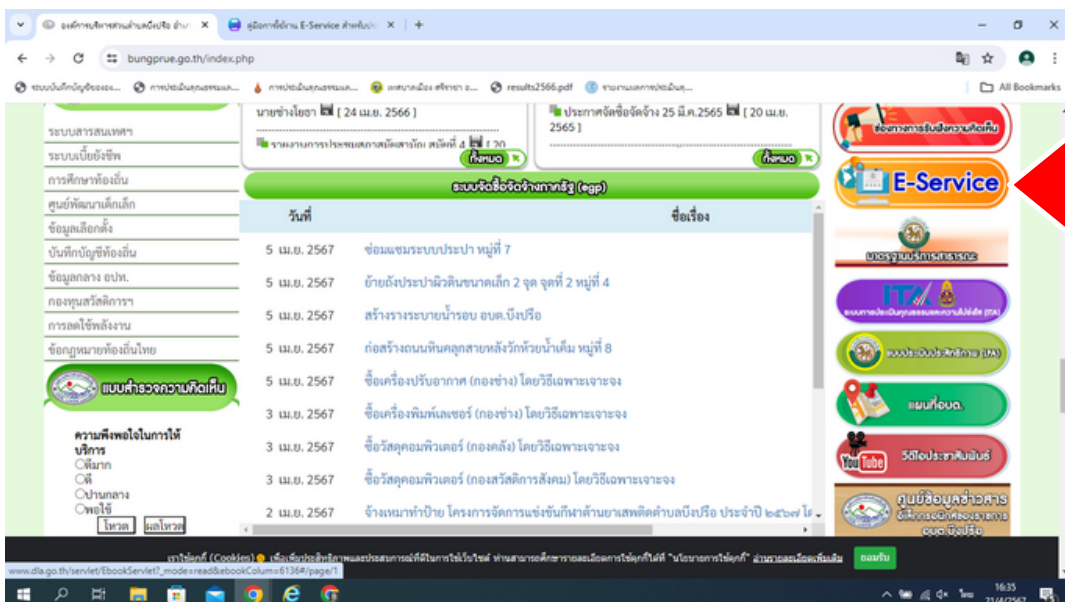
องค์การบริหารส่วนตำบลบึงปรือ อำเภ ×
คู่มือการใช้งาน E-Service สำหรับป ×
bungprue.go.th/index.php
All Bookmarks
results2566.pdf

นายช่างโยธา [ 24 เม.ย. 2566 ]
รายงานการประชุมสภาสมัยสามัญ สมัยที่ 4 [ 20
ทั้งหมด
ประกาศจัดซื้อจัดจ้าง 25 มี.ค.2565 [ 20 เม.ย. 2565 ]
ทั้งหมด

ระบบสารสนเทศฯ
ระบบเบี้ยยังชีพ
การศึกษาท้องถิ่น
ศูนย์พัฒนาเด็กเล็ก
ข้อมูลเลือกตั้ง
บันทึกบัญชีท้องถิ่น
ข้อมูลกลาง อปท.
กองทุนสวัสดิการฯ
การลดใช้พลังงาน
ข้อกฎหมายท้องถิ่นไทย

แบบสำรวจความคิดเห็น
ความพึงพอใจในการให้บริการ
ดีมาก
ดี
ปานกลาง
พอใช้
โหวต ผลโหวต

ระบบจัดซื้อจัดจ้างภาครัฐ (egp)

| วันที่ | ชื่อเรื่อง |
|---|---|
| 5 เม.ย. 2567 | ซ่อมแซมระบบประปา หมู่ที่ 7 |
| 5 เม.ย. 2567 | ย้ายถังประปาผิวดินขนาดเล็ก 2 จุด จุดที่ 2 หมู่ที่ 4 |
| 5 เม.ย. 2567 | สร้างรางระบายน้ำรอบ อบต.บึงปรือ |
| 5 เม.ย. 2567 | ก่อสร้างถนนหินคลุกสายหลังวัดห้วยน้ำเค็ม หมู่ที่ 8 |
| 5 เม.ย. 2567 | ซื้อเครื่องปรับอากาศ (กองช่าง) โดยวิธีเฉพาะเจาะจง |
| 3 เม.ย. 2567 | ซื้อเครื่องพิมพ์เลเซอร์ (กองช่าง) โดยวิธีเฉพาะเจาะจง |
| 3 เม.ย. 2567 | ซื้อวัสดุคอมพิวเตอร์ (กองคลัง) โดยวิธีเฉพาะเจาะจง |
| 3 เม.ย. 2567 | ซื้อวัสดุคอมพิวเตอร์ (กองสวัสดิการสังคม) โดยวิธีเฉพาะเจาะจง |
| 2 เม.ย. 2567 | จ้างเหมาทำป้าย โครงการจัดการแข่งขันกีฬาต้านยาเสพติดตำบลบึงปรือ ประจำปี ๒๕๖๗ โ |

ช่องทางการรับฟังความคิดเห็น
E-Service
มาตรฐานบริการสาธารณะ
ITA
แบบประเมินประสิทธิภาพ (ITA)
แผนที่อบต.
YouTube วีดีโอประชาสัมพันธ์
ศูนย์ข้อมูลข่าวสาร อบต.บึงปรือ

เราใช้คุกกี้ (Cookies) เพื่อเพิ่มประสิทธิภาพและประสบการณ์ที่ดีในการใช้เว็บไซต์ ท่านสามารถศึกษารายละเอียดการใช้คุกกี้ได้ที่ "นโยบายการใช้คุกกี้" อ่านรายละเอียดเพิ่มเติม ยอมรับ
www.dla.go.th/servlet/EbookServlet?_mode=read&ebookColum=6136#/page/1
16:35 21/4/2567